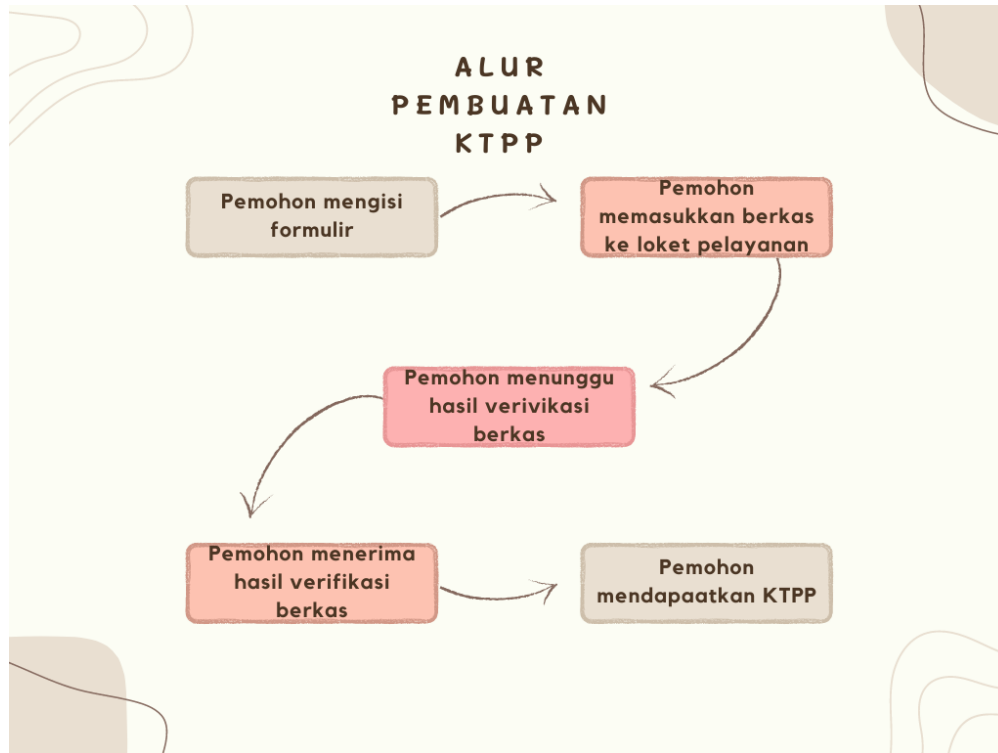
ALUR PEMBUATAN KTPP

Pemohon mengisi formulir

Pemohon memasukkan berkas ke loket pelayanan

Pemohon menunggu hasil verivikasi berkas

Pemohon menerima hasil verifikasi berkas

Pemohon mendapaatkan KTPP